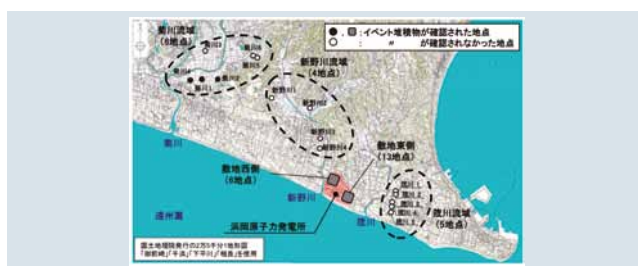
●、▣：イベント堆積物が確認された地点
○　：　〃　が確認されなかった地点

菊川流域（8地点）

菊川3
菊川2
菊川1

新野川流域（4地点）

新野川3
新野川1
新野川2
新野川4

菊川

敷地東側（13地点）

敷地西側（8地点）

浜岡原子力発電所

新野川

遠州灘

筬川

筬川1
筬川2
筬川3
筬川4
筬川5

筬川流域（5地点）

国土地理院発行の2万5千分1地形図「御前崎」「千浜」「下平川」「相良」を使用